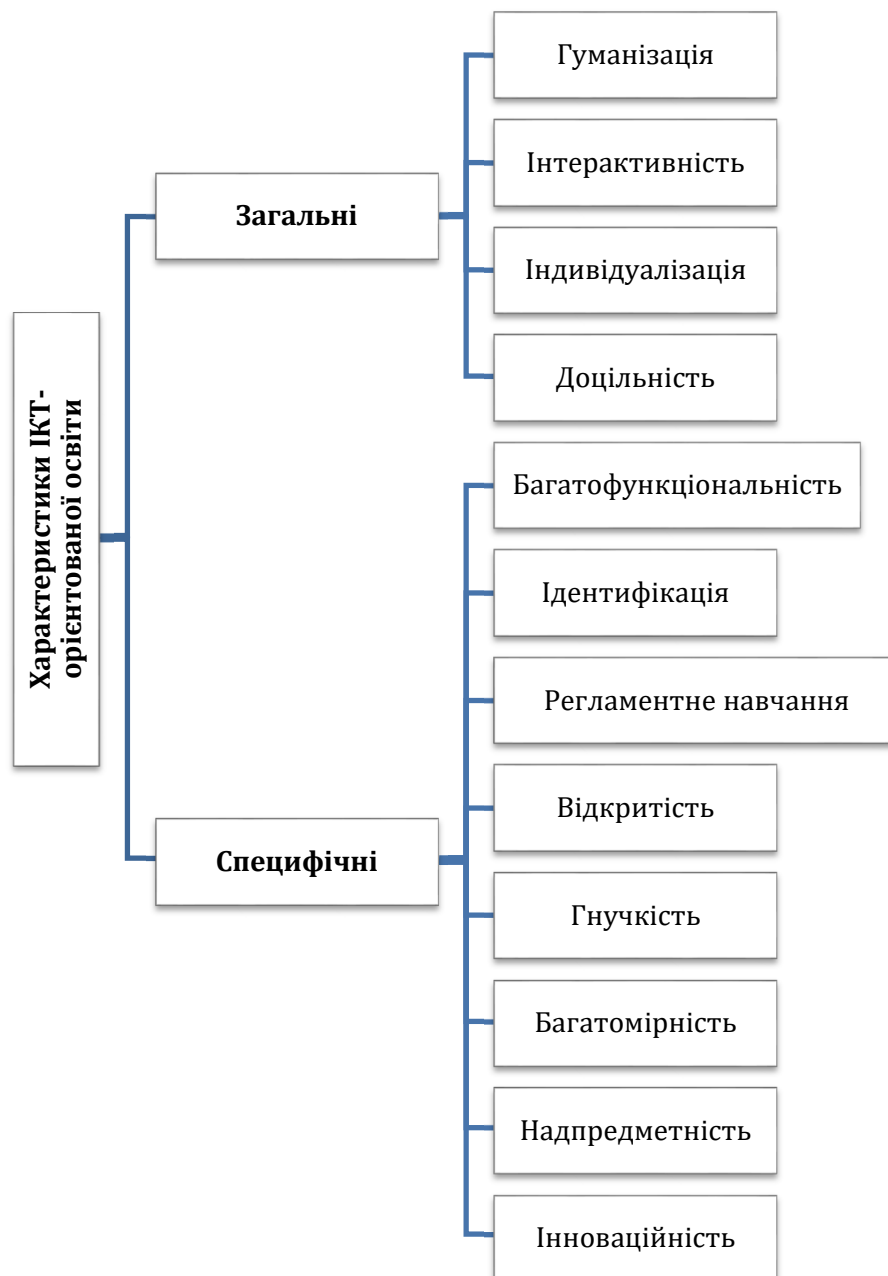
Характеристики ІКТ-орієнтованої освіти

Загальні

Гуманізація

Інтерактивність

Індивідуалізація

Доцільність

Специфічні

Багатофункціональність

Ідентифікація

Регламентне навчання

Відкритість

Гнучкість

Багатомірність

Надпредметність

Інноваційність